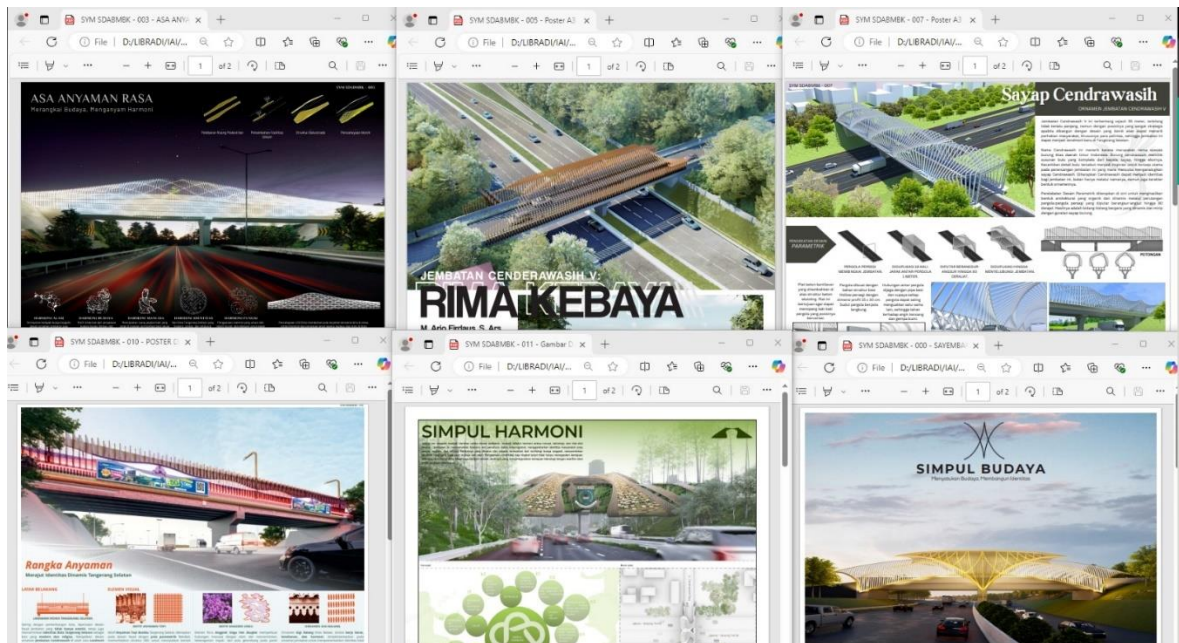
SYM SDABMBK - 003 - ASA ANYA ×
File | D:/LIBRADI/IAI/...
1 of 2
ASA ANYAMAN RASA
Merangkai Budaya, Menganyam Harmoni

SYM SDABMBK - 005 - Poster A3 ×
File | D:/LIBRADI/IAI/...
1 of 2
JEMBATAN CENDERAWASIH V:
RIMA KEBAYA
M. Ario Firdaus, S. Ars.

SYM SDABMBK - 007 - Poster A3 ×
File | D:/LIBRADI/IAI/...
1 of 2
Sayap Cendrawasih
ORNAMEN JEMBATAN CENDRAWASIH V

SYM SDABMBK - 010 - POSTER ×
File | D:/LIBRADI/IAI/...
1 of 2
Rangka Anyaman
Merajut Identitas Dinamis Tangerang Selatan

SYM SDABMBK - 011 - Gambar ×
File | D:/LIBRADI/IAI/...
1 of 2
SIMPUL HARMONI

SYM SDABMBK - 000 - SAYEMBA ×
File | D:/LIBRADI/IAI/...
1 of 2
SIMPUL BUDAYA
Menyatukan Budaya, Membangun Identitas